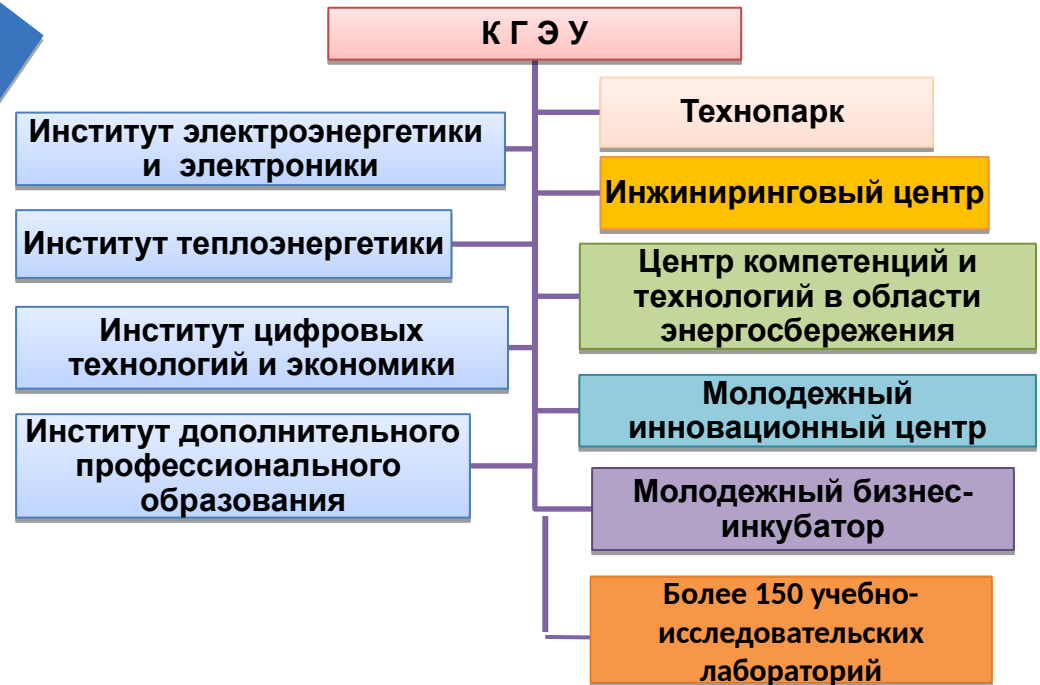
К Г Э У

Институт электроэнергетики и электроники

Институт теплоэнергетики

Институт цифровых технологий и экономики

Институт дополнительного профессионального образования

Технопарк

Инжиниринговый центр

Центр компетенций и технологий в области энергосбережения

Молодежный инновационный центр

Молодежный бизнес-инкубатор

Более 150 учебно-исследовательских лабораторий